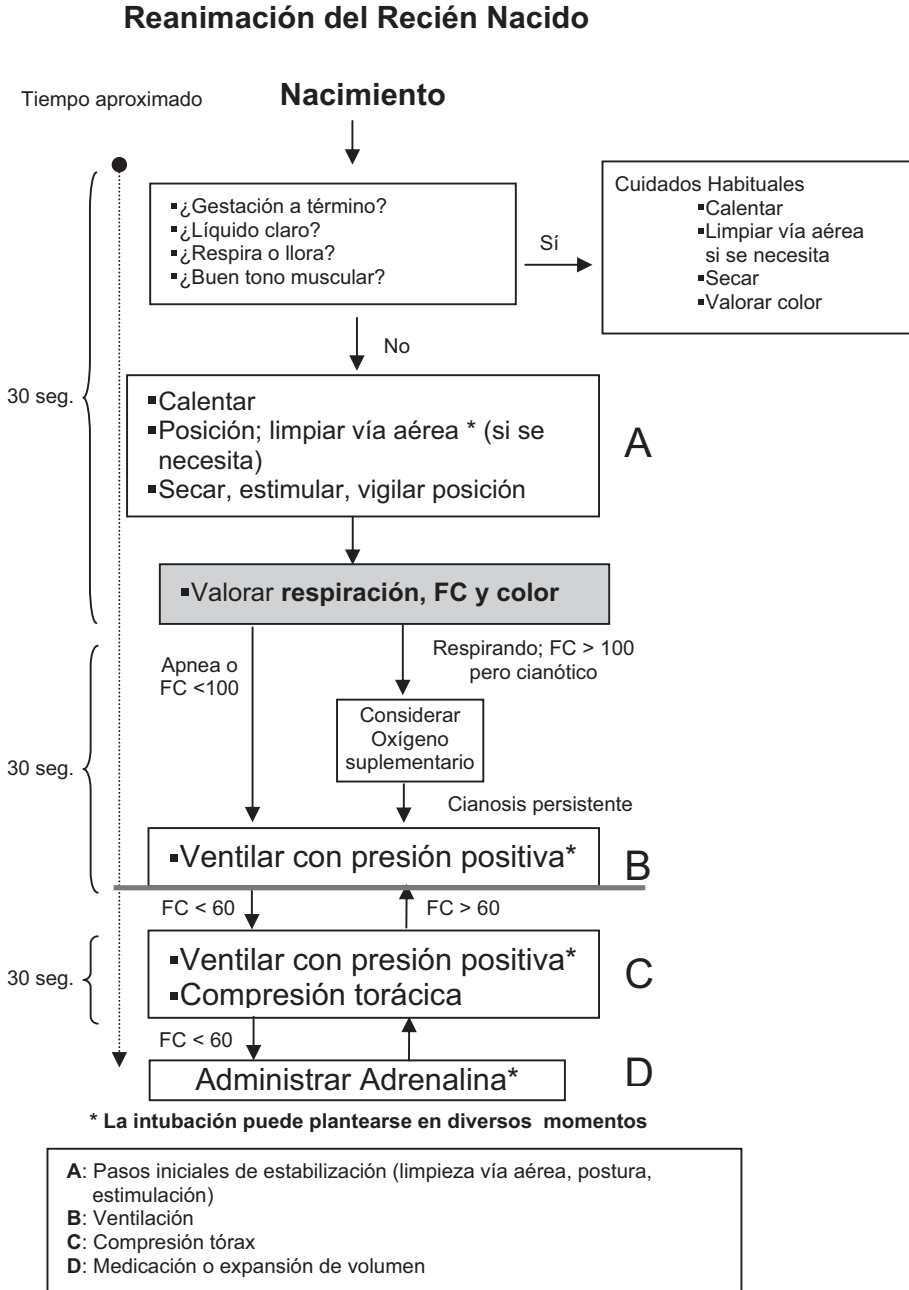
Reanimación del Recién Nacido

Tiempo aproximado

Nacimiento

▪¿Gestación a término?
▪¿Líquido claro?
▪¿Respira o llora?
▪¿Buen tono muscular?

Sí

Cuidados Habituales
▪Calentar
▪Limpiar vía aérea si se necesita
▪Secar
▪Valorar color

No

30 seg.

▪Calentar
▪Posición; limpiar vía aérea * (si se necesita)
▪Secar, estimular, vigilar posición

A

▪Valorar **respiración, FC y color**

Apnea o FC <100

Respirando; FC > 100 pero cianótico

30 seg.

Considerar Oxígeno suplementario

Cianosis persistente

▪Ventilar con presión positiva*

B

FC < 60

FC > 60

30 seg.

▪Ventilar con presión positiva*
▪Compresión torácica

C

FC < 60

Administrar Adrenalina*

D

* La intubación puede plantearse en diversos momentos

**A**: Pasos iniciales de estabilización (limpieza vía aérea, postura, estimulación)
**B**: Ventilación
**C**: Compresión tórax
**D**: Medicación o expansión de volumen